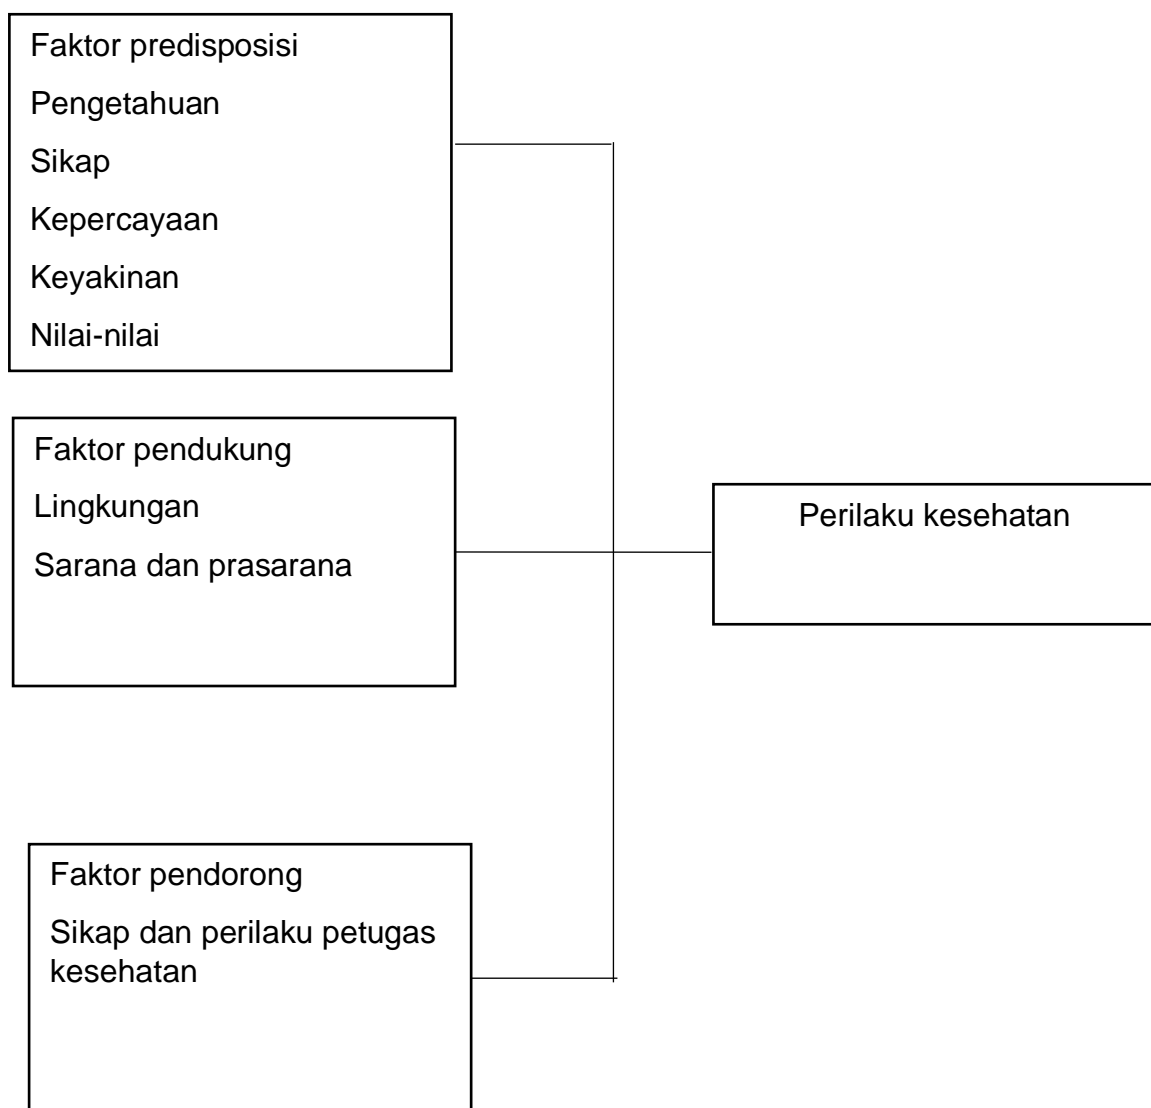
Faktor predisposisi

Pengetahuan

Sikap

Kepercayaan

Keyakinan

Nilai-nilai

Faktor pendukung

Lingkungan

Sarana dan prasarana

Perilaku kesehatan

Faktor pendorong

Sikap dan perilaku petugas kesehatan